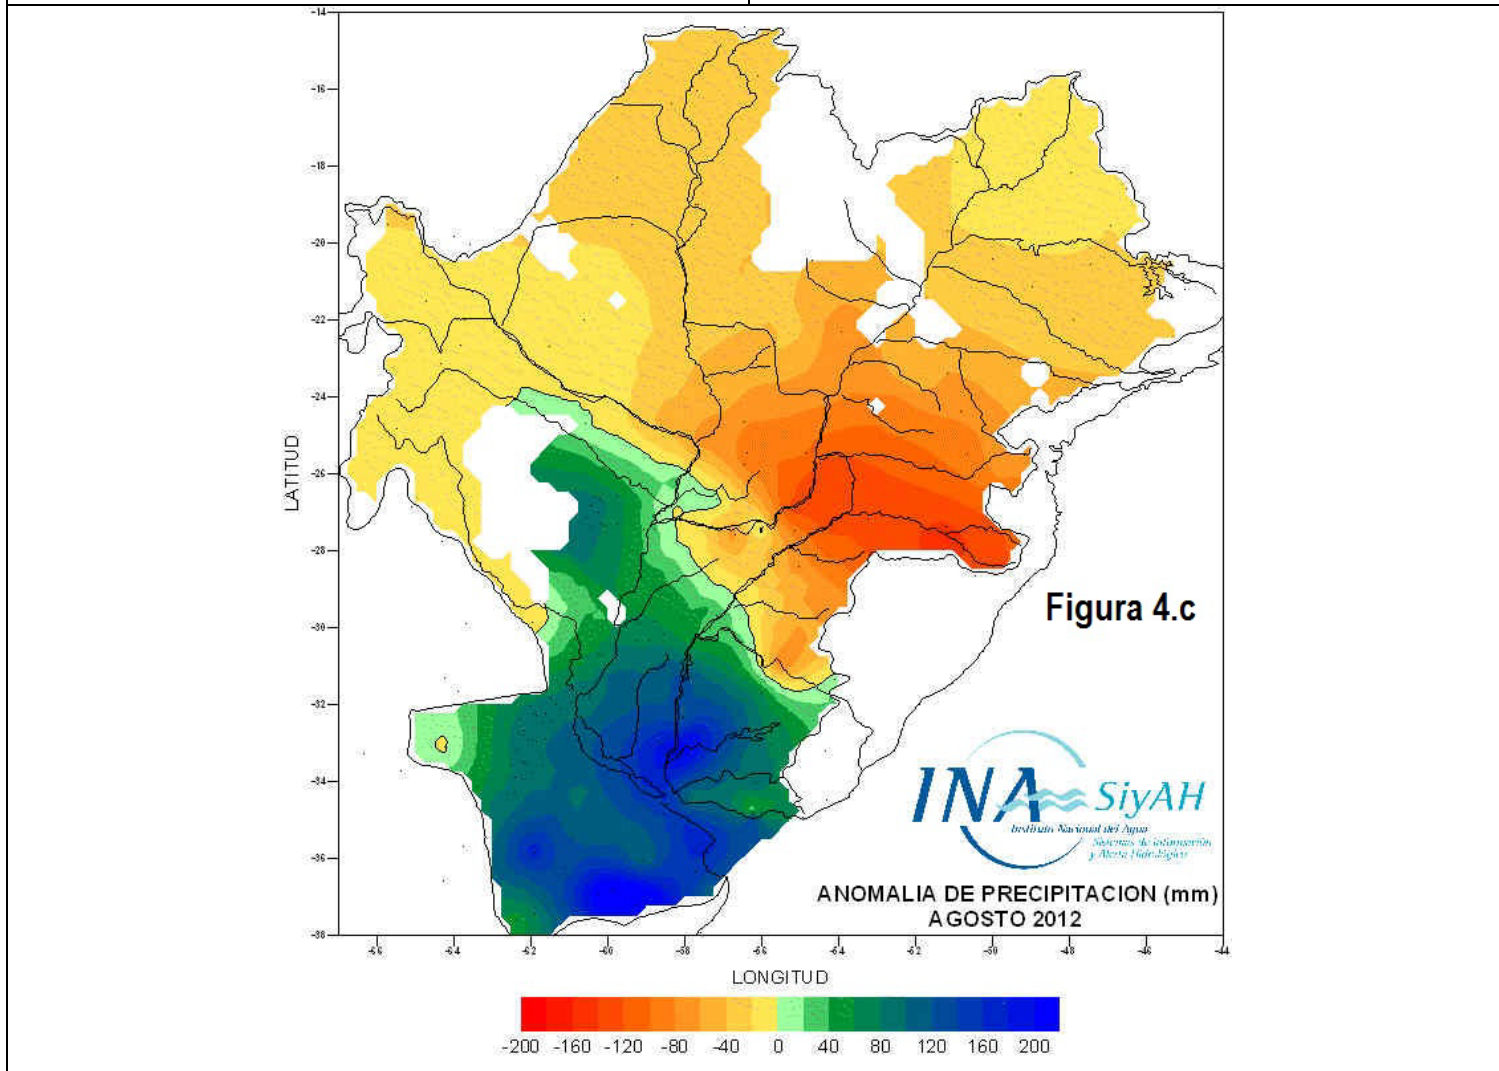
-14
-16
-18
-20
-22
-24
-26
-28
-30
-32
-34
-36
-38

LATITUD

Figura 4.c

INA SiyAH
Instituto Nacional del Agua
Sistemas de Información y Alerta Hidrológico

ANOMALIA DE PRECIPITACION (mm)
AGOSTO 2012

-66 -64 -62 -60 -58 -56 -54 -52 -50 -48 -46 -44

LONGITUD

-200 -160 -120 -80 -40 0 40 80 120 160 200